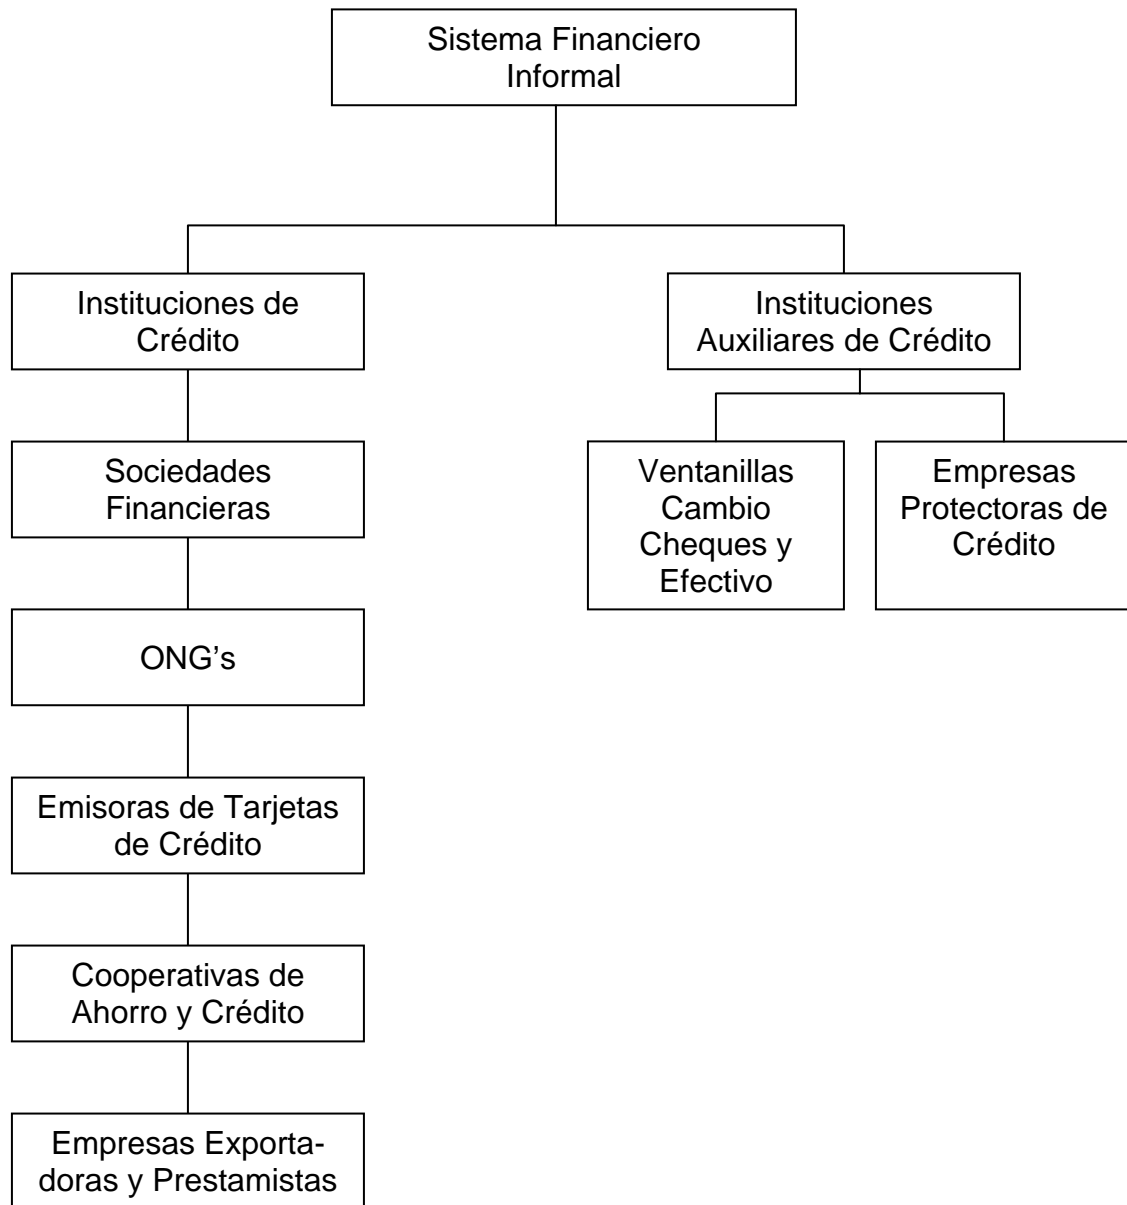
Sistema Financiero Informal

Instituciones de Crédito

Sociedades Financieras

ONG's

Emisoras de Tarjetas de Crédito

Cooperativas de Ahorro y Crédito

Empresas Exportadoras y Prestamistas

Instituciones Auxiliares de Crédito

Ventanillas Cambio Cheques y Efectivo

Empresas Protectoras de Crédito